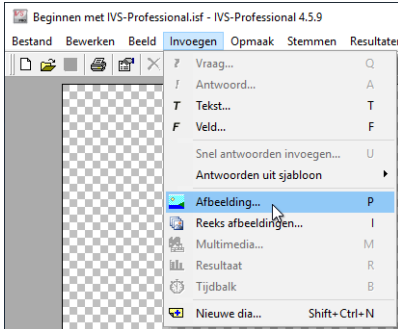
Beginnen met IVS-Professional.isf - IVS-Professional 4.5.9

Bestand Bewerken Beeld Invoegen Opmaak Stemmen Resultaten

Vraag... Q
Antwoord... A
Tekst... T
Veld... F
Snel antwoorden invoegen... U
Antwoorden uit sjabloon
Afbeelding... P
Reeks afbeeldingen... I
Multimedia... M
Resultaat R
Tijdbalk B
Nieuwe dia... Shift+Ctrl+N